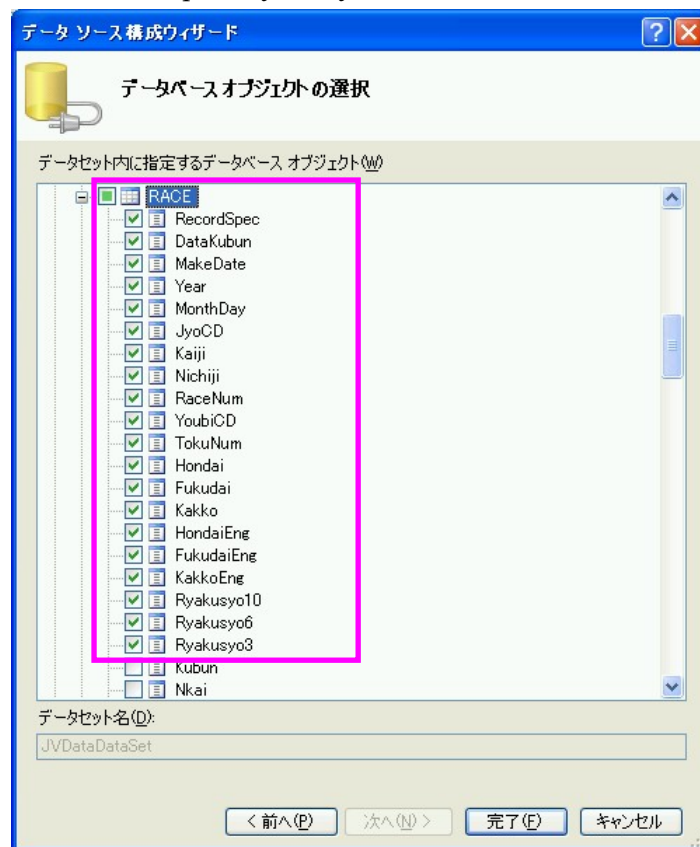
データ ソース構成ウィザード

データベース オブジェクトの選択

データセット内に指定するデータベース オブジェクト(W)

RACE
RecordSpec
DataKubun
MakeDate
Year
MonthDay
JyoCD
Kaiji
Nichiji
RaceNum
YoubiCD
TokuNum
Hondai
Fukudai
Kakko
HondaiEng
FukudaiEng
KakkoEng
Ryakusyo10
Ryakusyo6
Ryakusyo3
Kubun
Nkai

データセット名(D):

JVDataDataSet

< 前へ(P)
次へ(N) >
完了(F)
キャンセル